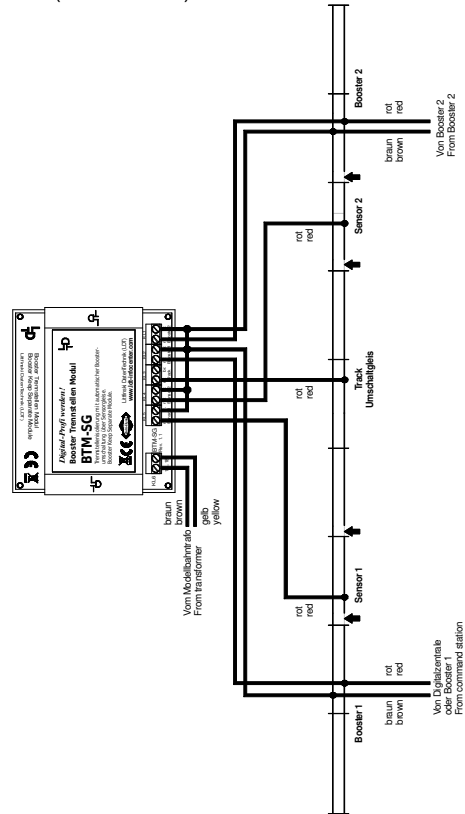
Booster 2

rot
red

braun
brown

Von Booster 2
From Booster 2

Sensor 2

rot
red

Track
Umschaltgleis

rot
red

Sensor 1

rot
red

Booster 1

braun
brown

rot
red

Von Digitalzentrale
oder Booster 1
From command station

Vom Modellbahntrafo
From transformer

braun
brown

gelb
yellow

Digital-Profi werden!
Booster Trennstellen Modul
BTM-SG

Littfinski DatenTechnik (LDT)
www.ldt-infocenter.com

Booster Trennstellen Modul
Booster Keep Separation Module
Littfinski DatenTechnik (LDT)

CE